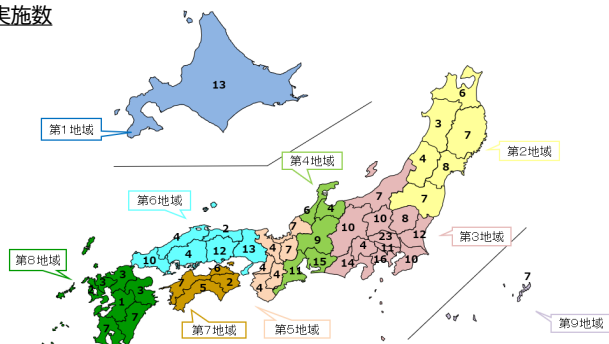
実施数

13

第1地域

6

3

7

第2地域

4

8

7

4

第4地域

第6地域

7

10

8

6

4

2

10

12

第3地域

4

4

12

13

9

4

23

11

7

7

10

15

16

10

14

4

11

4

第8地域

3

4

6

4

3

4

2

1

5

4

4

5

1

7

第7地域

第5地域

7

第9地域